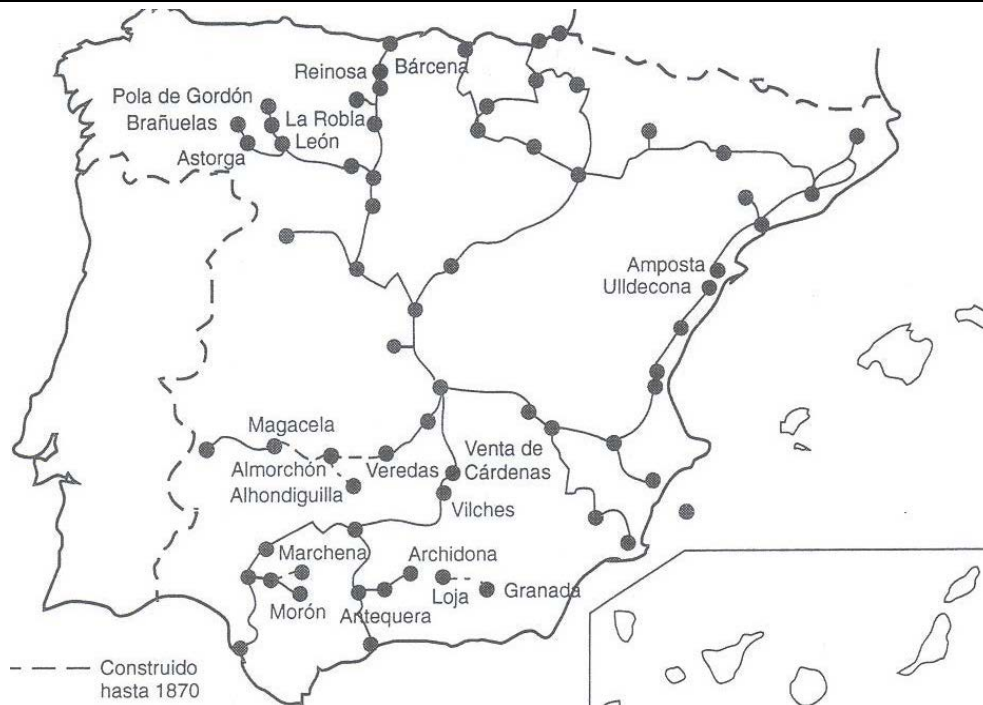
Reinosa
Bárcena
Pola de Gordón
Brañuelas
La Robla
León
Astorga
Amposta
Ulldecona
Magacela
Venta de Cárdenas
Almorchón
Veredas
Alhondiguilla
Vilches
Marchena
Archidona
Loja
Granada
Morón
Antequera
Construido hasta 1870